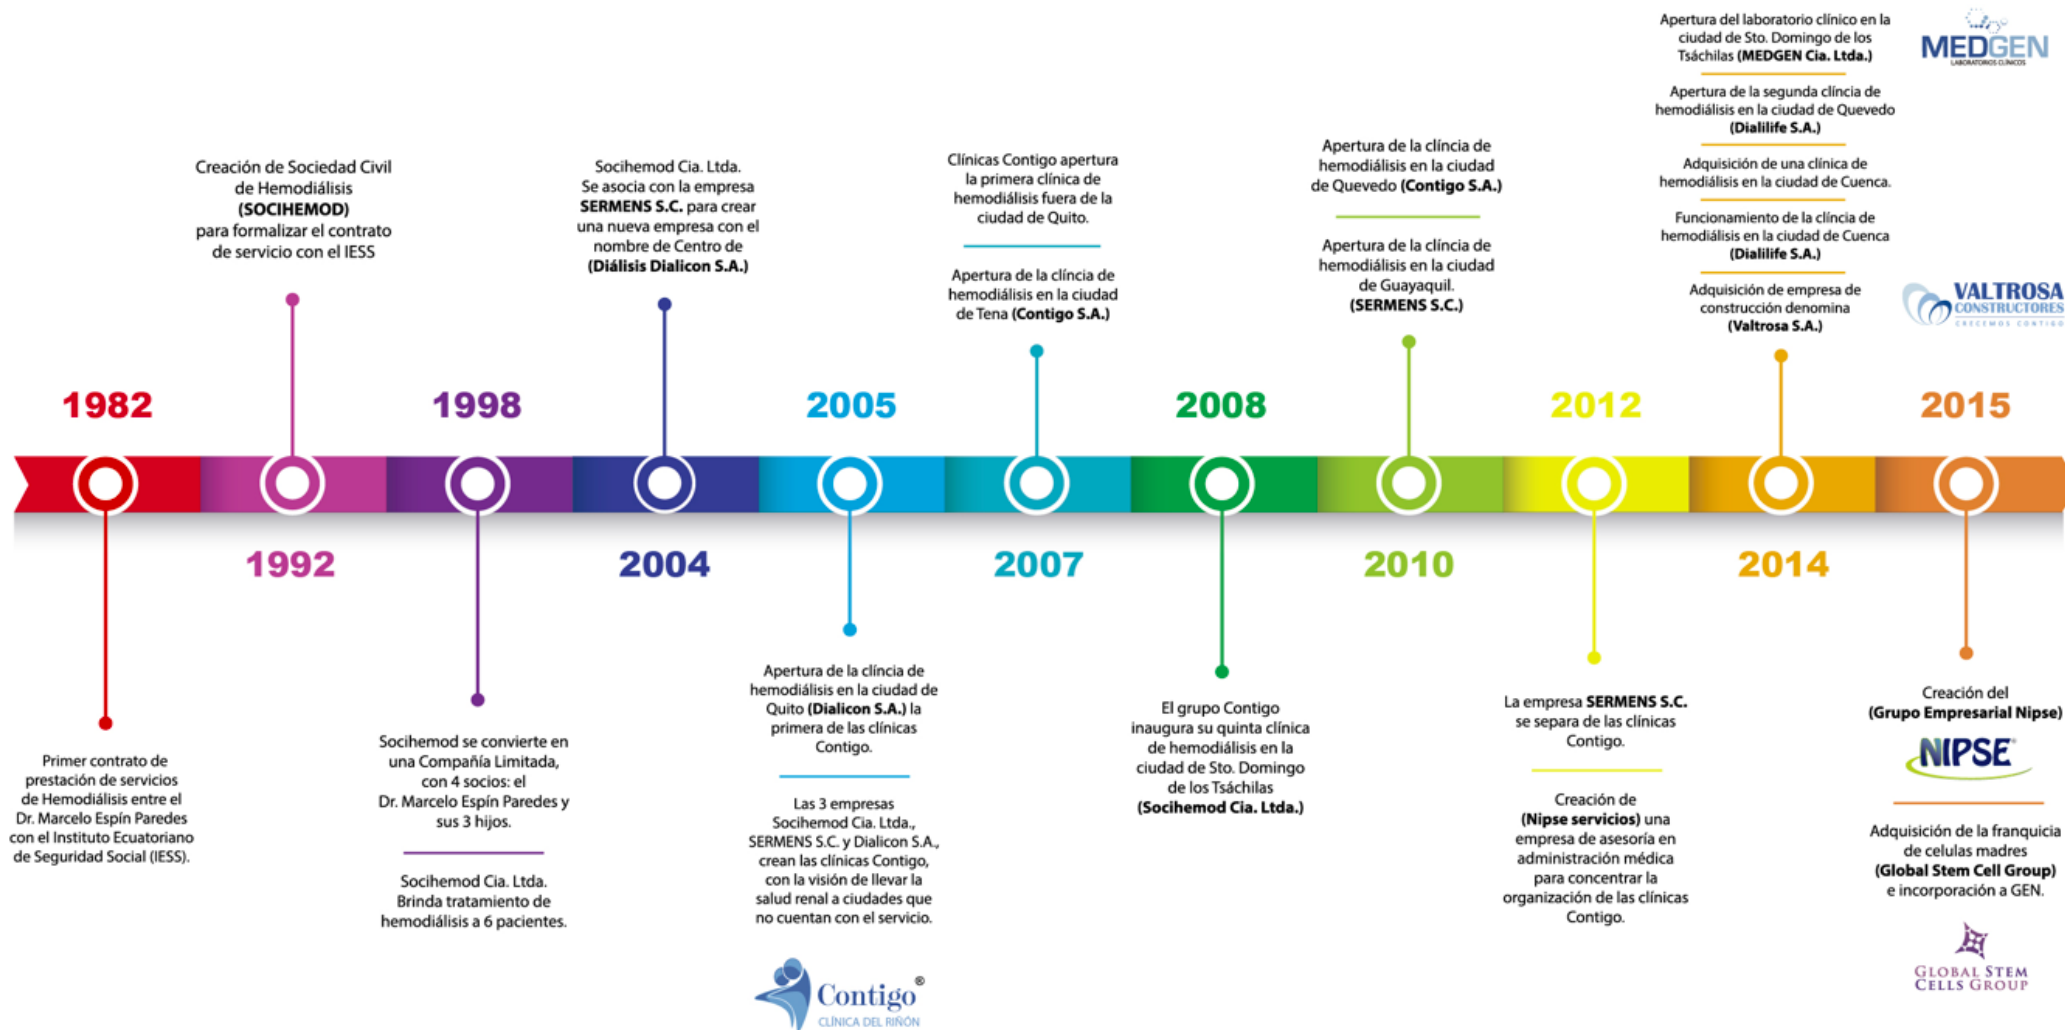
1982

Primer contrato de prestación de servicios de Hemodiálisis entre el Dr. Marcelo Espín Paredes con el Instituto Ecuatoriano de Seguridad Social (IESS).

Creación de Sociedad Civil de Hemodiálisis (SOCIHEMOD) para formalizar el contrato de servicio con el IESS

1992

1998

Socihemod se convierte en una Compañía Limitada, con 4 socios: el Dr. Marcelo Espín Paredes y sus 3 hijos.

Socihemod Cia. Ltda. Brinda tratamiento de hemodiálisis a 6 pacientes.

Socihemod Cia. Ltda. Se asocia con la empresa SERMENS S.C. para crear una nueva empresa con el nombre de Centro de (Diálisis Dialicon S.A.)

2004

2005

Apertura de la clíncia de hemodiálisis en la ciudad de Quito (Dialicon S.A.) la primera de las clínicas Contigo.

Las 3 empresas Socihemod Cia. Ltda., SERMENS S.C. y Dialicon S.A., crean las clínicas Contigo, con la visión de llevar la salud renal a ciudades que no cuentan con el servicio.

Contigo® CLÍNICA DEL RIÑÓN

Clínicas Contigo apertura la primera clínica de hemodiálisis fuera de la ciudad de Quito.

Apertura de la clíncia de hemodiálisis en la ciudad de Tena (Contigo S.A.)

2007

2008

El grupo Contigo inaugura su quinta clínica de hemodiálisis en la ciudad de Sto. Domingo de los Tsáchilas (Socihemod Cia. Ltda.)

Apertura de la clíncia de hemodiálisis en la ciudad de Quevedo (Contigo S.A.)

Apertura de la clíncia de hemodiálisis en la ciudad de Guayaquil. (SERMENS S.C.)

2010

2012

La empresa SERMENS S.C. se separa de las clínicas Contigo.

Creación de (Nipse servicios) una empresa de asesoría en administración médica para concentrar la organización de las clínicas Contigo.

Apertura del laboratorio clínico en la ciudad de Sto. Domingo de los Tsáchilas (MEDGEN Cia. Ltda.)

Apertura de la segunda clíncia de hemodiálisis en la ciudad de Quevedo (Dialilife S.A.)

Adquisición de una clínica de hemodiálisis en la ciudad de Cuenca.

Funcionamiento de la clíncia de hemodiálisis en la ciudad de Cuenca (Dialilife S.A.)

Adquisición de empresa de construcción denomina (Valtrosa S.A.)

2014

MEDGEN LABORATORIOS CLÍNICOS

VALTROSA CONSTRUCTORES CRECEMOS CONTIGO

2015

Creación del (Grupo Empresarial Nipse)

NIPSE

Adquisición de la franquicia de celulas madres (Global Stem Cell Group) e incorporación a GEN.

GLOBAL STEM CELLS GROUP